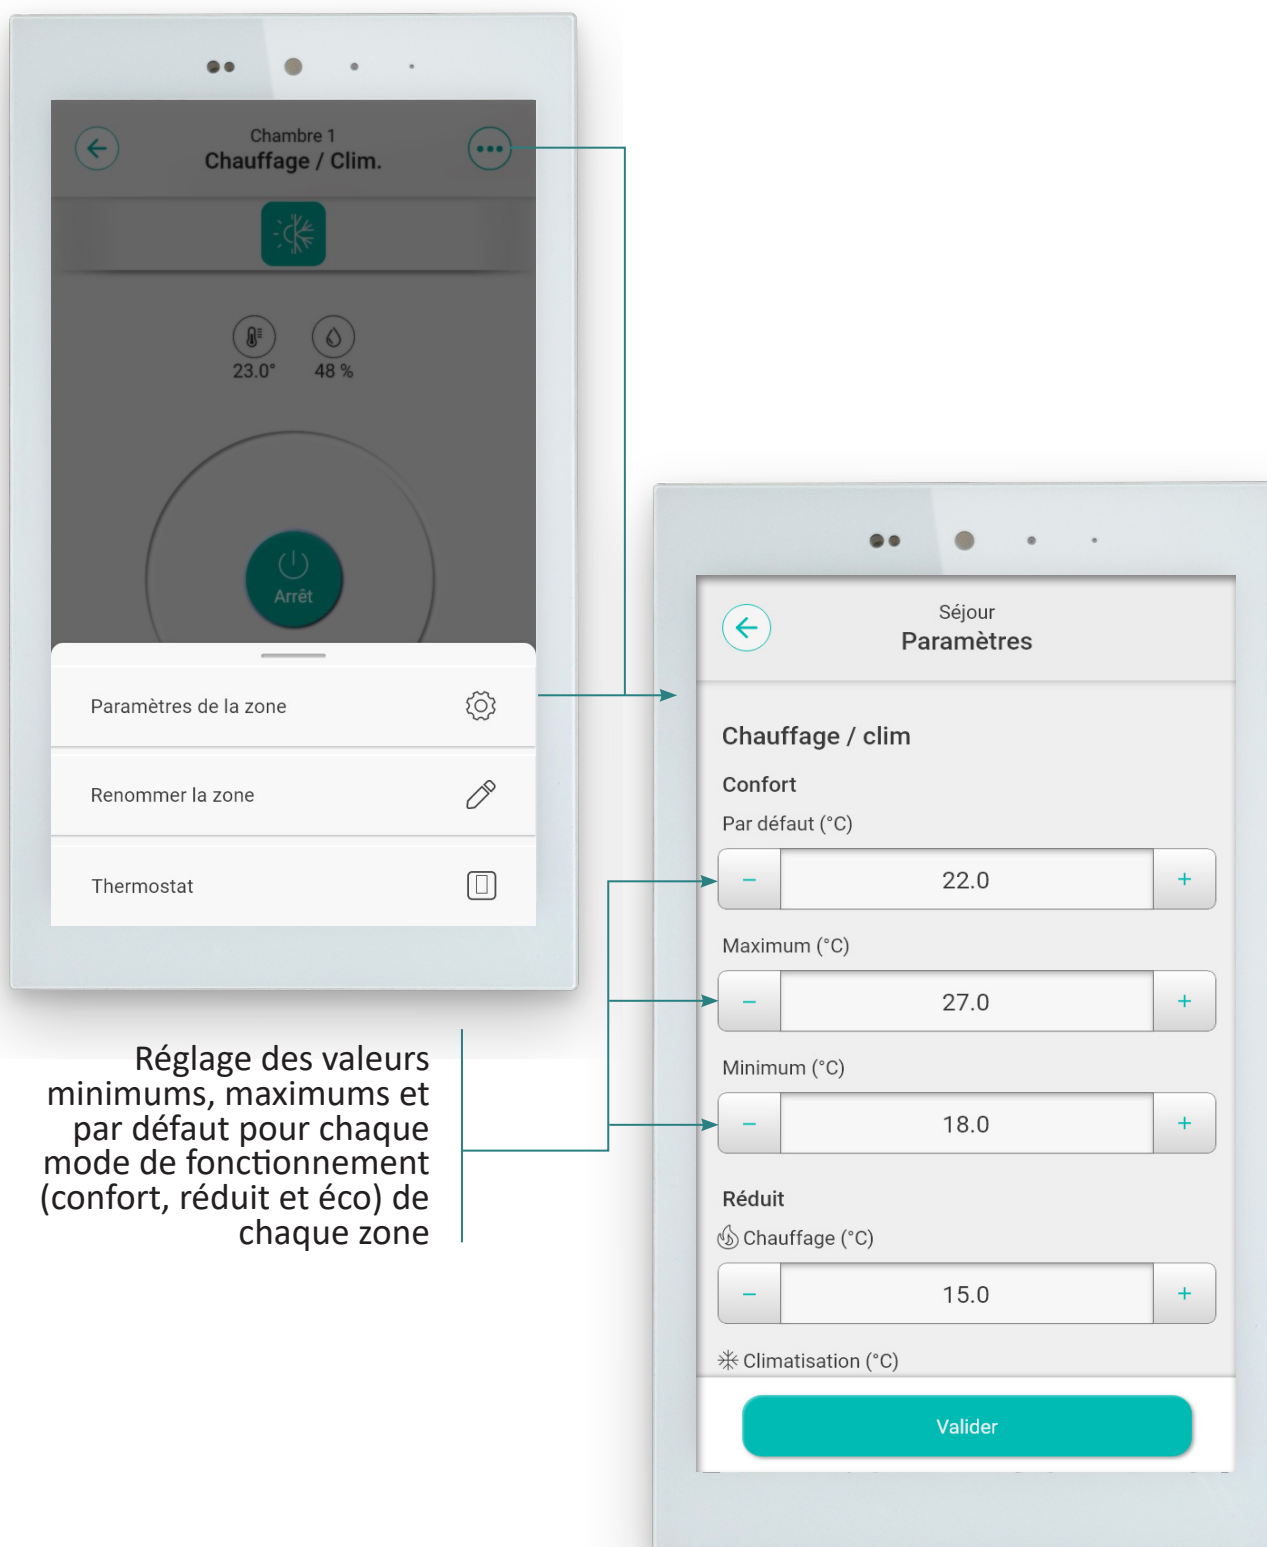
Chambre 1
Chauffage / Clim.

23.0°
48 %

Arrêt

Paramètres de la zone

Renommer la zone

Thermostat

Réglage des valeurs minimums, maximums et par défaut pour chaque mode de fonctionnement (confort, réduit et éco) de chaque zone

Séjour
Paramètres

Chauffage / clim

Confort

Par défaut (°C)

–
22.0
+

Maximum (°C)

–
27.0
+

Minimum (°C)

–
18.0
+

Réduit

Chauffage (°C)

–
15.0
+

Climatisation (°C)

Valider